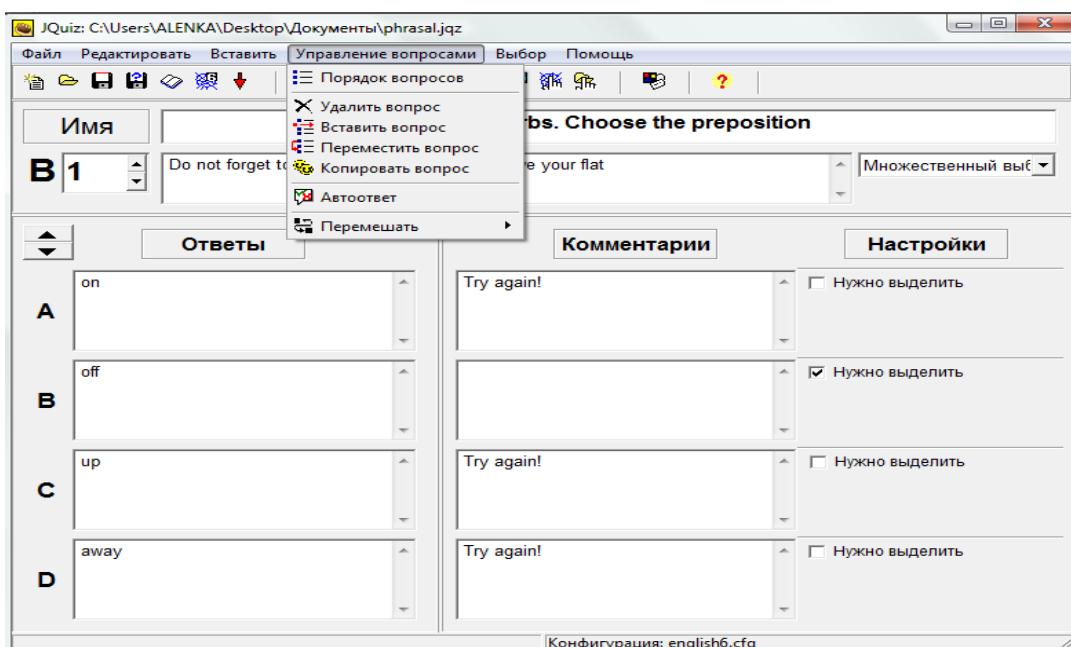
JQuiz: C:\Users\ALENKA\Desktop\Документы\phrasal.jqz

Файл Редактировать Вставить Управление вопросами Выбор Помощь

Порядок вопросов
Удалить вопрос
Вставить вопрос
Переместить вопрос
Копировать вопрос
Автоответ
Перемешать

Имя

rbs. Choose the preposition

В 1

Do not forget to

e your flat

Множественный выб

Ответы

Комментарии

Настройки

A
on

Try again!

Нужно выделить

B
off

Нужно выделить

C
up

Try again!

Нужно выделить

D
away

Try again!

Нужно выделить

Конфигурация: english6.cfg